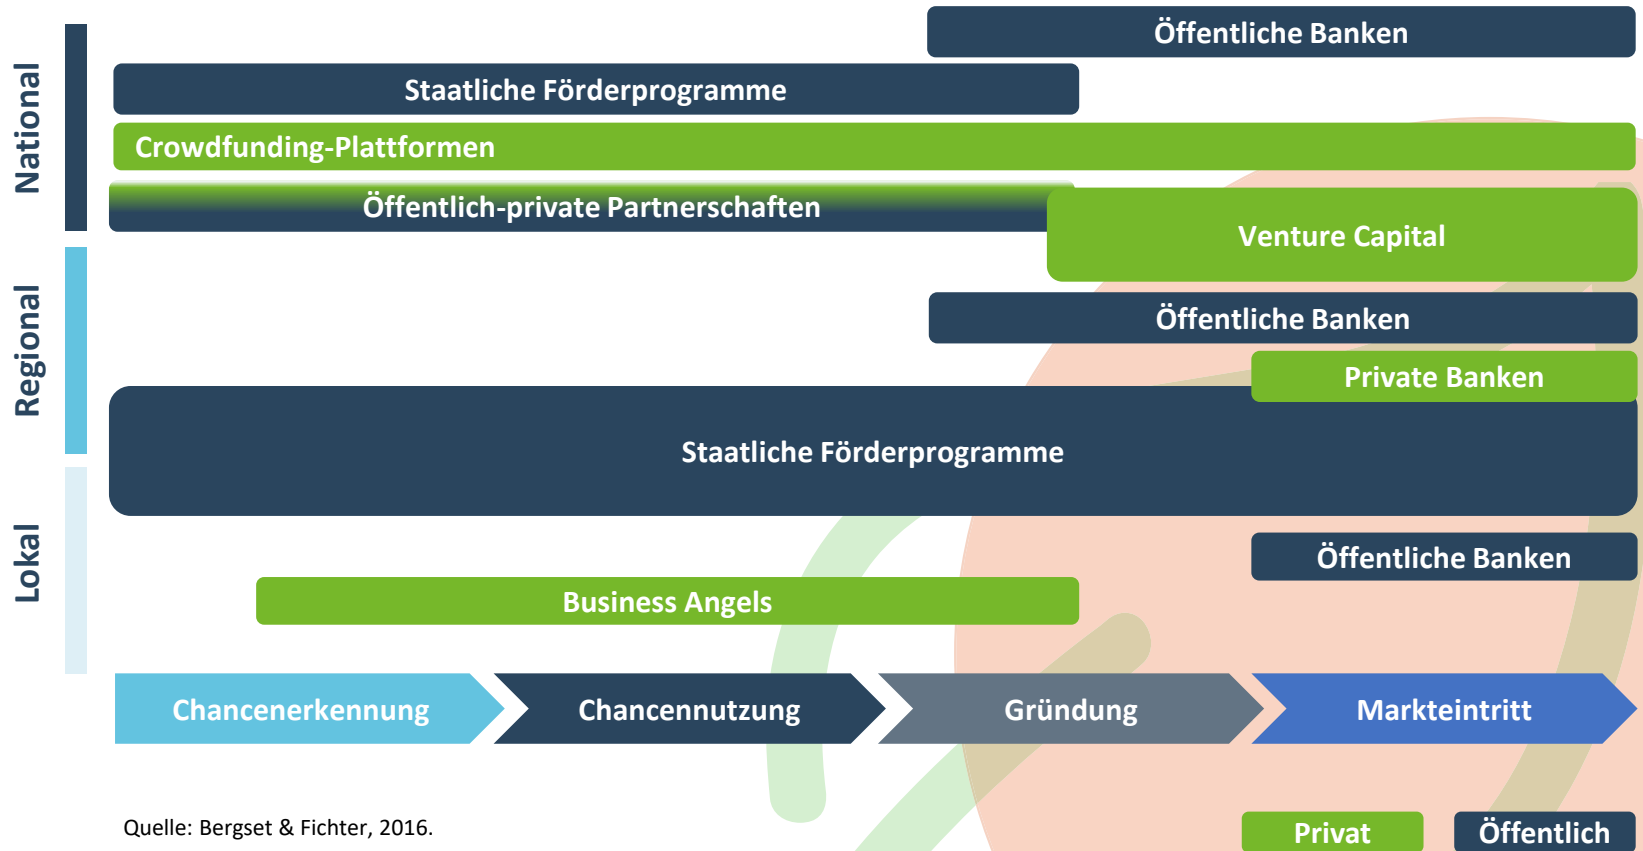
National

Regional

Lokal

Öffentliche Banken

Staatliche Förderprogramme

Crowdfunding-Plattformen

Öffentlich-private Partnerschaften

Venture Capital

Öffentliche Banken

Private Banken

Staatliche Förderprogramme

Öffentliche Banken

Business Angels

Chancenerkennung

Chancennutzung

Gründung

Markteintritt

Quelle: Bergset & Fichter, 2016.

Privat

Öffentlich